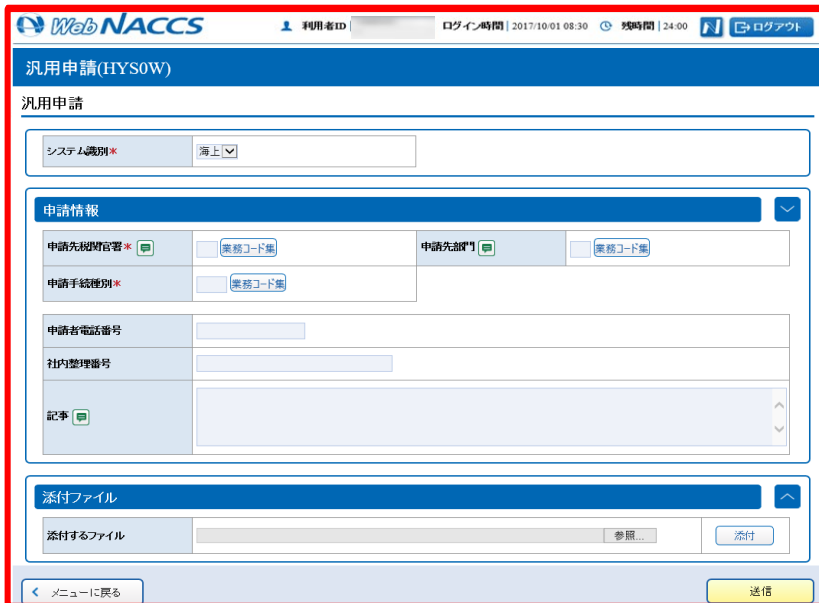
Web NACCS

利用者ID

ログイン時間 | 2017/10/01 08:30

残時間 | 24:00

ログアウト

汎用申請(HYS0W)

汎用申請

| システム識別* | 海上 |
|---|---|

申請情報

| 申請先税関官署* | 業務コード集 | 申請先部門 | 業務コード集 |
|---|---|---|---|
| 申請手続種別* | 業務コード集 | | |

| 申請者電話番号 | |
|---|---|
| 社内整理番号 | |
| 記事 | |

添付ファイル

| 添付するファイル | 参照... | 添付 |
|---|---|---|

メニューに戻る

送信